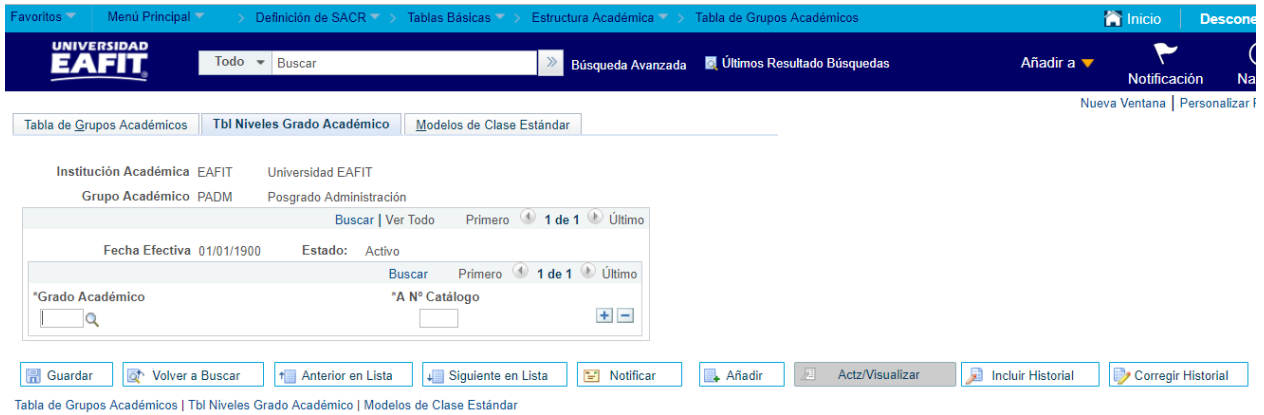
Favoritos Menú Principal > Definición de SACR > Tablas Básicas > Estructura Académica > Tabla de Grupos Académicos

Inicio Descone

UNIVERSIDAD EAFIT

Todo Buscar Búsqueda Avanzada Últimos Resultado Búsquedas

Añadir a Notificación Na

Nueva Ventana | Personalizar P

Tabla de Grupos Académicos | Tbl Niveles Grado Académico | Modelos de Clase Estándar

Institución Académica EAFIT Universidad EAFIT
Grupo Académico PADM Posgrado Administración

Buscar | Ver Todo Primero 1 de 1 Último

Fecha Efectiva 01/01/1900 Estado: Activo

Buscar Primero 1 de 1 Último

*Grado Académico *A Nº Catálogo

Guardar | Volver a Buscar | Anterior en Lista | Siguiente en Lista | Notificar | Añadir | Actz/Visualizar | Incluir Historial | Corregir Historial

Tabla de Grupos Académicos | Tbl Niveles Grado Académico | Modelos de Clase Estándar